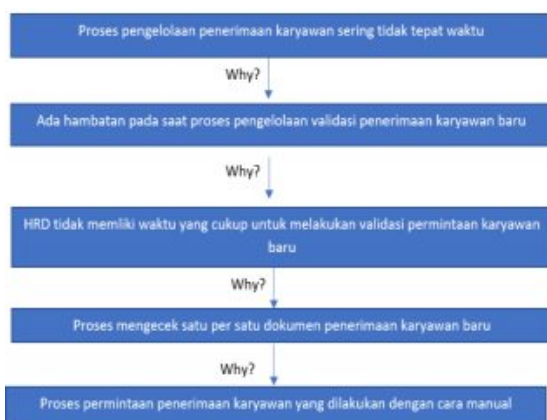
Proses pengelolaan penerimaan karyawan sering tidak tepat waktu

Why?

Ada hambatan pada saat proses pengelolaan validasi penerimaan karyawan baru

Why?

HRD tidak memliki waktu yang cukup untuk melakukan validasi permintaan karyawan baru

Why?

Proses mengecek satu per satu dokumen penerimaan karyawan baru

Why?

Proses permintaan penerimaan karyawan yang dilakukan dengan cara manual